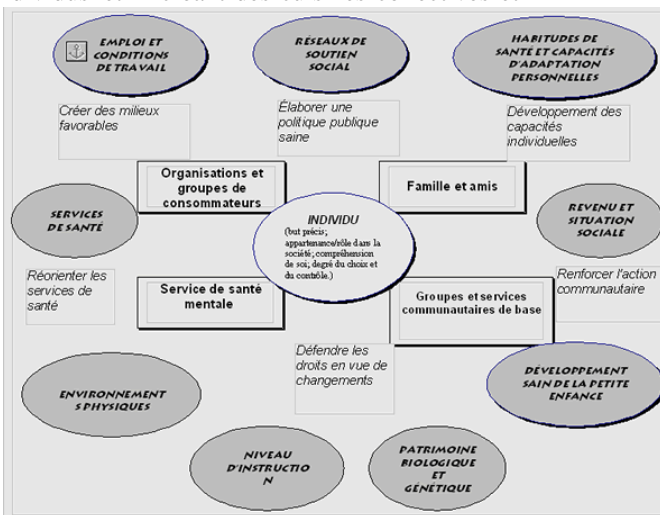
EMPLOI ET CONDITIONS DE TRAVAIL

RÉSEAUX DE SOUTIEN SOCIAL

HABITUDES DE SANTÉ ET CAPACITÉS D'ADAPTATION PERSONNELLES

Créer des milieux favorables

Élaborer une politique publique saine

Développement des capacités individuelles

Organisations et groupes de consommateurs

Famille et amis

SERVICES DE SANTÉ

INDIVIDU
(but précis; appartenance/rôle dans la société; compréhension de soi; degré du choix et du contrôle.)

REVENU ET SITUATION SOCIALE

Réorienter les services de santé

Service de santé mentale

Groupes et services communautaires de base

Renforcer l'action communautaire

Défendre les droits en vue de changements

ENVIRONNEMENTS PHYSIQUES

DÉVELOPPEMENT SAIN DE LA PETITE ENFANCE

NIVEAU D'INSTRUCTION

PATRIMOINE BIOLOGIQUE ET GÉNÉTIQUE